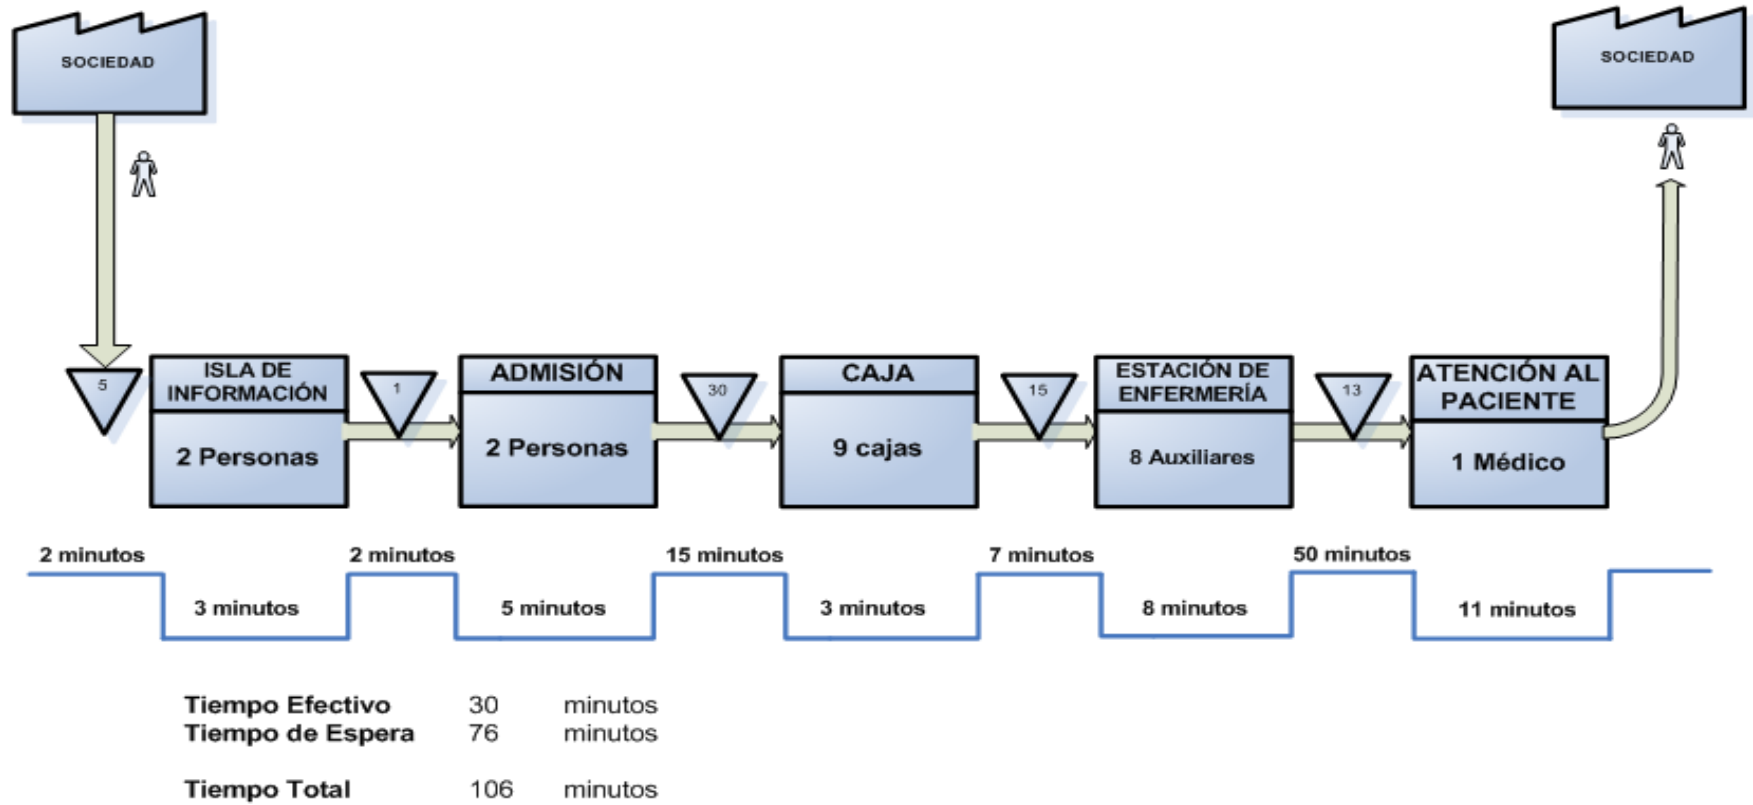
SOCIEDAD

SOCIEDAD

5

ISLA DE INFORMACIÓN

2 Personas

1

ADMISIÓN

2 Personas

30

CAJA

9 cajas

15

ESTACIÓN DE ENFERMERÍA

8 Auxiliares

13

ATENCIÓN AL PACIENTE

1 Médico

2 minutos

3 minutos

2 minutos

5 minutos

15 minutos

3 minutos

7 minutos

8 minutos

50 minutos

11 minutos

Tiempo Efectivo 30 minutos
Tiempo de Espera 76 minutos

Tiempo Total 106 minutos